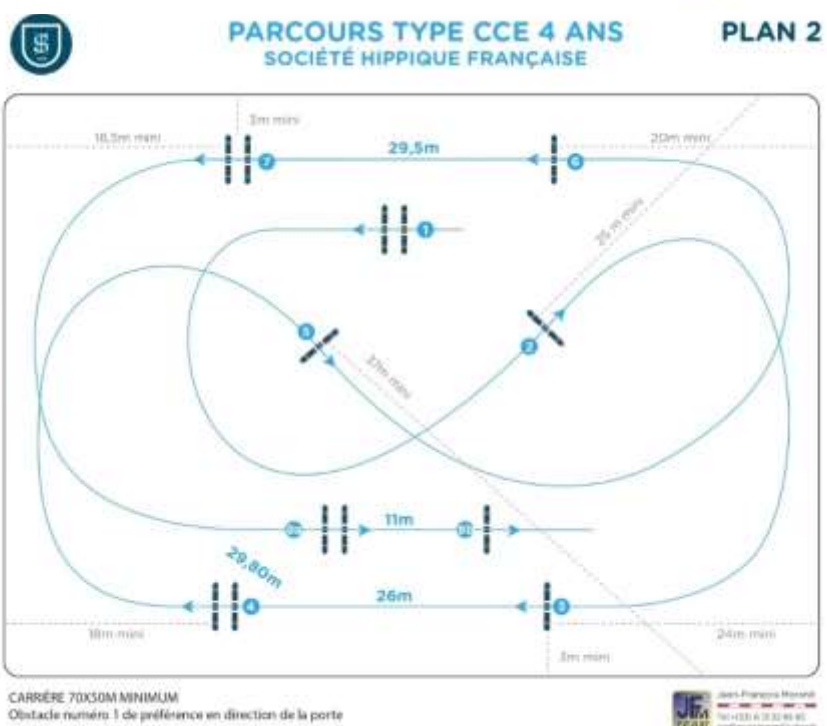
PARCOURS TYPE CCE 4 ANS
SOCIÉTÉ HIPPIQUE FRANÇAISE

PLAN 2

3m mini
16,5m mini
29,5m
20m mini
7
6
1
25 m mini
5
2
37m mini
8a
11m
8b
29,80m
26m
4
3
18m mini
24m mini
3m mini

CARRIÈRE 70X50M MINIMUM
Obstacle numéro 1 de préférence en direction de la porte

JFM
Jean-François Morand
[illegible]